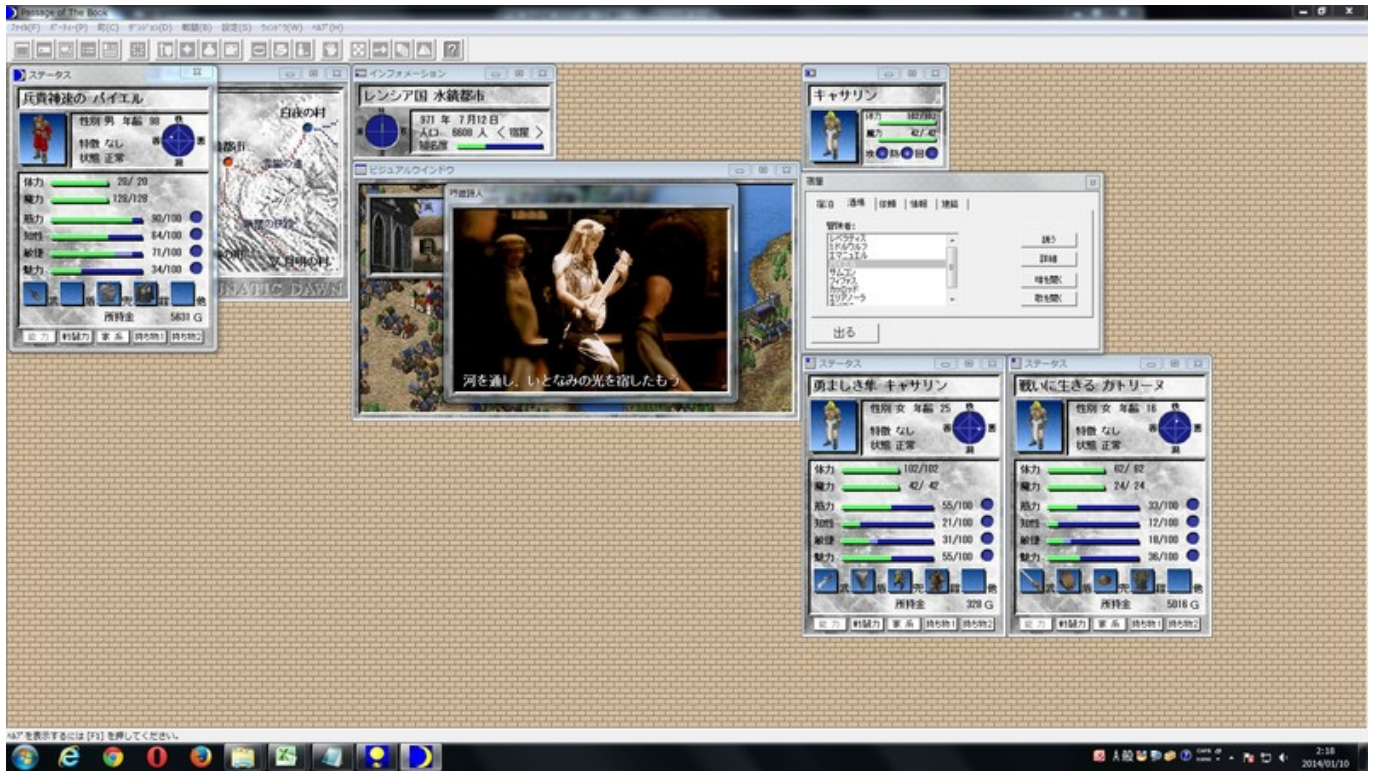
Passage of The Book
ファイル(F) パーティー(P) 町(C) ダンジョン(D) 戦闘(B) 設定(S) ウィンドウ(W) ヘルプ(H)

ステータス
兵貴神速の パイエル
性別 男 年齢 30
特徴 なし
状態 正常
体力 20/ 20
魔力 128/128
筋力 90/100
知性 64/100
敏捷 71/100
魅力 34/100
武 防 兜 鎧 他
所持金 5631 G
能力 戦闘力 家系 持ち物1 持ち物2

白夜の村
NATIC DAWN

インフォメーション
レンシア国 水銀都市
971 年 7月12日
人口 6600 人 < 宿屋 >
知名度

ビジュアルウインドウ
吟遊詩人
河を通し、いとなみの光を宿したもう

キャサリン
体力 102/102
魔力 42/ 42

酒場
宿泊 酒場 依頼 情報 建築
冒険者:
レイラティス
ミドルウルフ
エマニュエル
サムエン
フィフォス
エリアノーラ
誘う
詳細
噂を聞く
歌を聞く
出る

ステータス
勇ましき隼 キャサリン
性別 女 年齢 25
特徴 なし
状態 正常
体力 102/102
魔力 42/ 42
筋力 55/100
知性 21/100
敏捷 31/100
魅力 55/100
武 防 兜 鎧 他
所持金 329 G
能力 戦闘力 家系 持ち物1 持ち物2

ステータス
戦いに生きる カトリーヌ
性別 女 年齢 16
特徴 なし
状態 正常
体力 62/ 62
魔力 24/ 24
筋力 33/100
知性 12/100
敏捷 18/100
魅力 36/100
武 防 兜 鎧 他
所持金 5016 G
能力 戦闘力 家系 持ち物1 持ち物2

ヘルプを表示するには [F1] を押してください。
2:18
2014/01/10